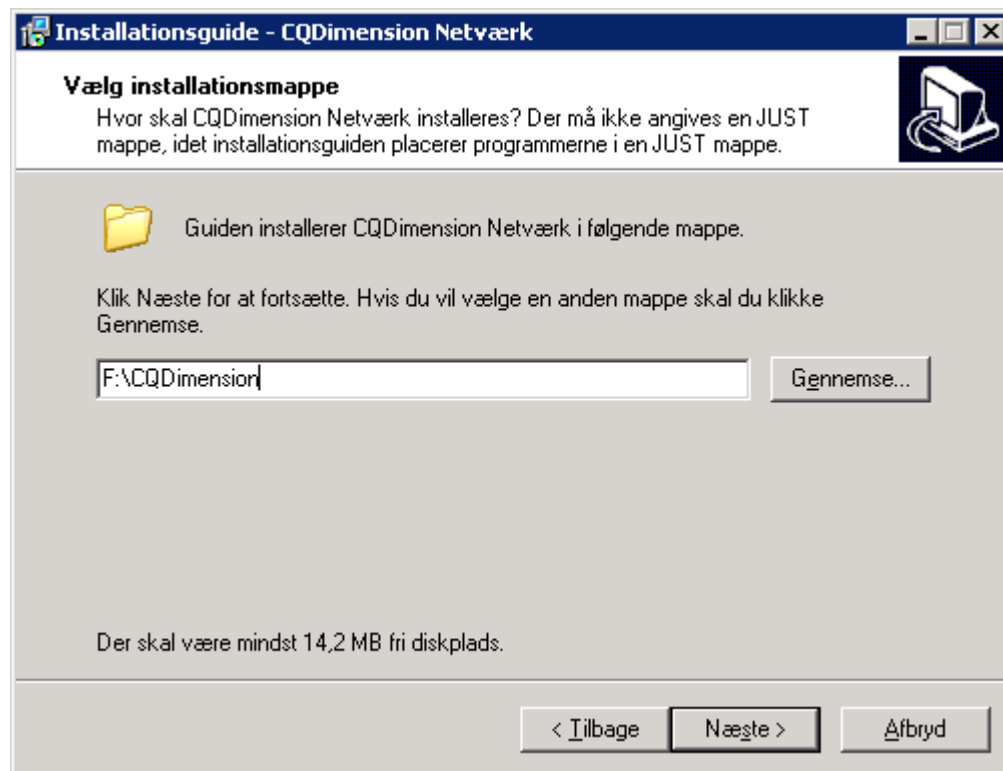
Installationsguide - CQDimension Netværk

Vælg installationsmappe
Hvor skal CQDimension Netværk installeres? Der må ikke angives en JUST mappe, idet installationsguiden placerer programmerne i en JUST mappe.

Guiden installerer CQDimension Netværk i følgende mappe.

Klik Næste for at fortsætte. Hvis du vil vælge en anden mappe skal du klikke Gennemse.

F:\CQDimension

Gennemse...

Der skal være mindst 14,2 MB fri diskplads.

< Tilbage

Næste >

Afbryd